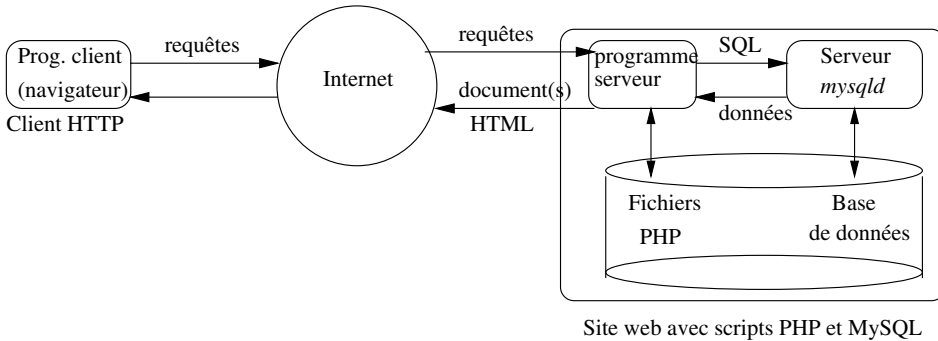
Prog. client
(navigateur)
Client HTTP

requêtes

Internet

requêtes
document(s)
HTML

programme
serveur

SQL
données

Serveur
*mysqld*

Fichiers
PHP

Base
de données

Site web avec scripts PHP et MySQL